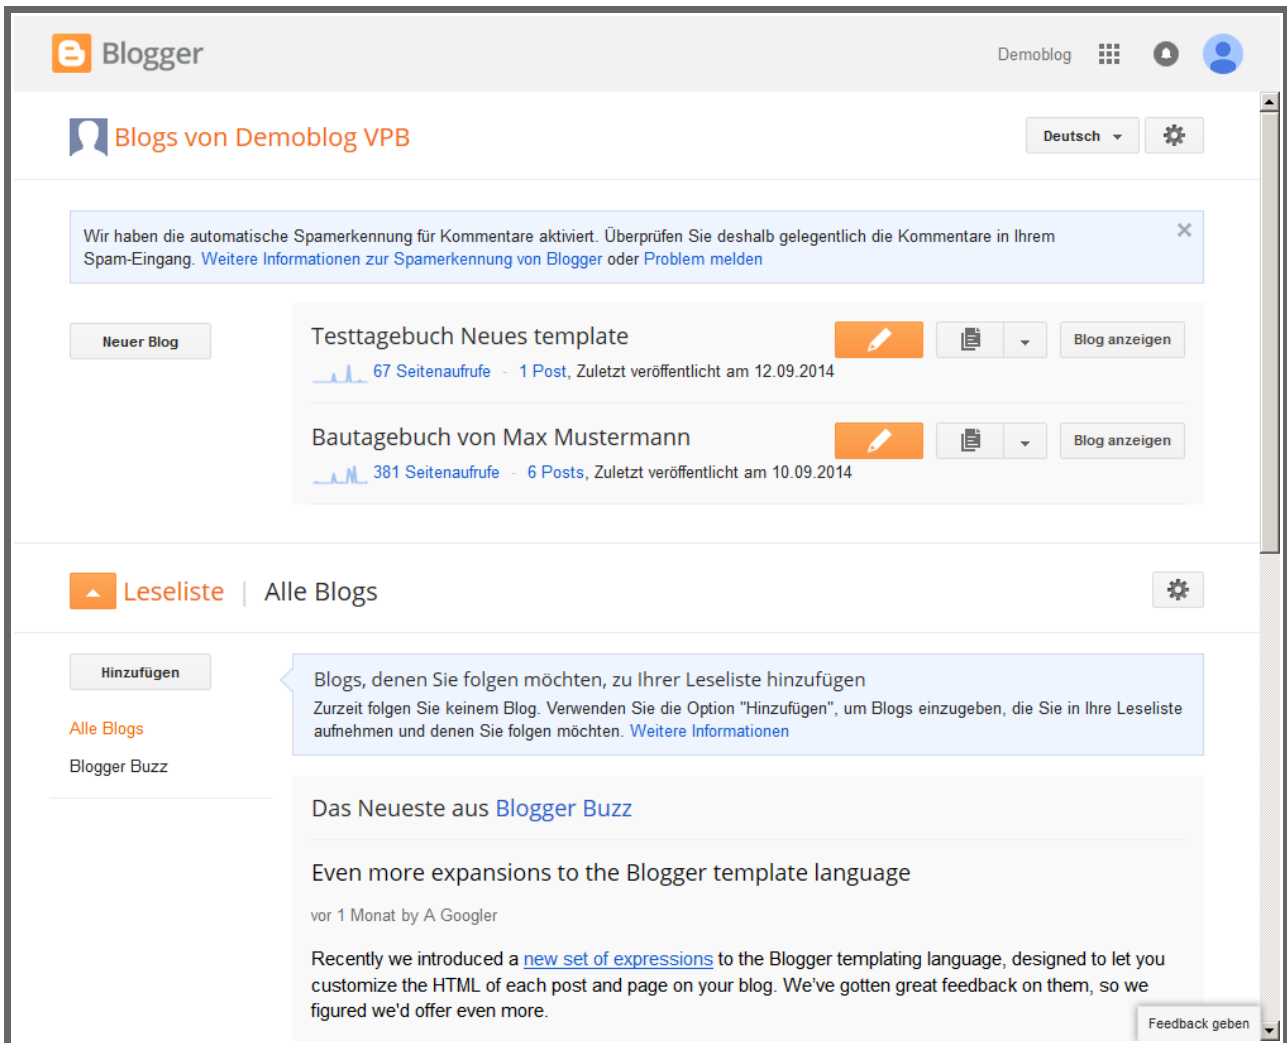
Blogger

Demoblog

Blogs von Demoblog VPB

Deutsch

Wir haben die automatische Spamerkennung für Kommentare aktiviert. Überprüfen Sie deshalb gelegentlich die Kommentare in Ihrem Spam-Eingang. Weitere Informationen zur Spamerkennung von Blogger oder Problem melden

Neuer Blog

Testtagebuch Neues template

67 Seitenaufrufe - 1 Post, Zuletzt veröffentlicht am 12.09.2014

Blog anzeigen

Bautagebuch von Max Mustermann

381 Seitenaufrufe - 6 Posts, Zuletzt veröffentlicht am 10.09.2014

Blog anzeigen

Leseliste | Alle Blogs

Hinzufügen

Alle Blogs

Blogger Buzz

Blogs, denen Sie folgen möchten, zu Ihrer Leseliste hinzufügen

Zurzeit folgen Sie keinem Blog. Verwenden Sie die Option "Hinzufügen", um Blogs einzugeben, die Sie in Ihre Leseliste aufnehmen und denen Sie folgen möchten. Weitere Informationen

Das Neueste aus Blogger Buzz

Even more expansions to the Blogger template language

vor 1 Monat by A Googler

Recently we introduced a new set of expressions to the Blogger templating language, designed to let you customize the HTML of each post and page on your blog. We've gotten great feedback on them, so we figured we'd offer even more.

Feedback geben